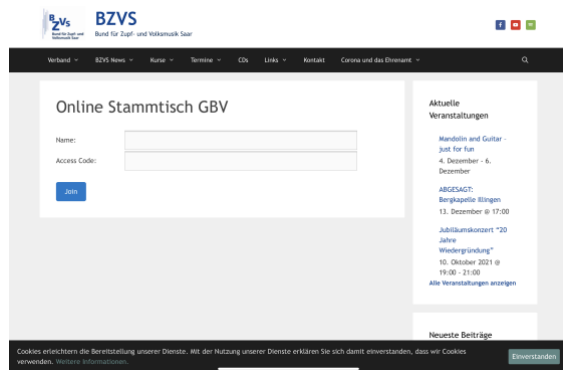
BZVS
Bund für Zupf- und Volksmusik Saar

BZVS
Bund für Zupf- und Volksmusik Saar

Verband ∨ BZVS News ∨ Kurse ∨ Termine ∨ CDs Links ∨ Kontakt Corona und das Ehrenamt ∨

Online Stammtisch GBV

Name:
Access Code:
Join

Aktuelle Veranstaltungen

Mandolin and Guitar - just for fun
4. Dezember - 6. Dezember

ABGESAGT: Bergkapelle Illingen
13. Dezember @ 17:00

Jubiläumskonzert "20 Jahre Wiedergründung"
10. Oktober 2021 @ 19:00 - 21:00

Alle Veranstaltungen anzeigen

Neueste Beiträge

Cookies erleichtern die Bereitstellung unserer Dienste. Mit der Nutzung unserer Dienste erklären Sie sich damit einverstanden, dass wir Cookies verwenden. Weitere Informationen.

Einverstanden